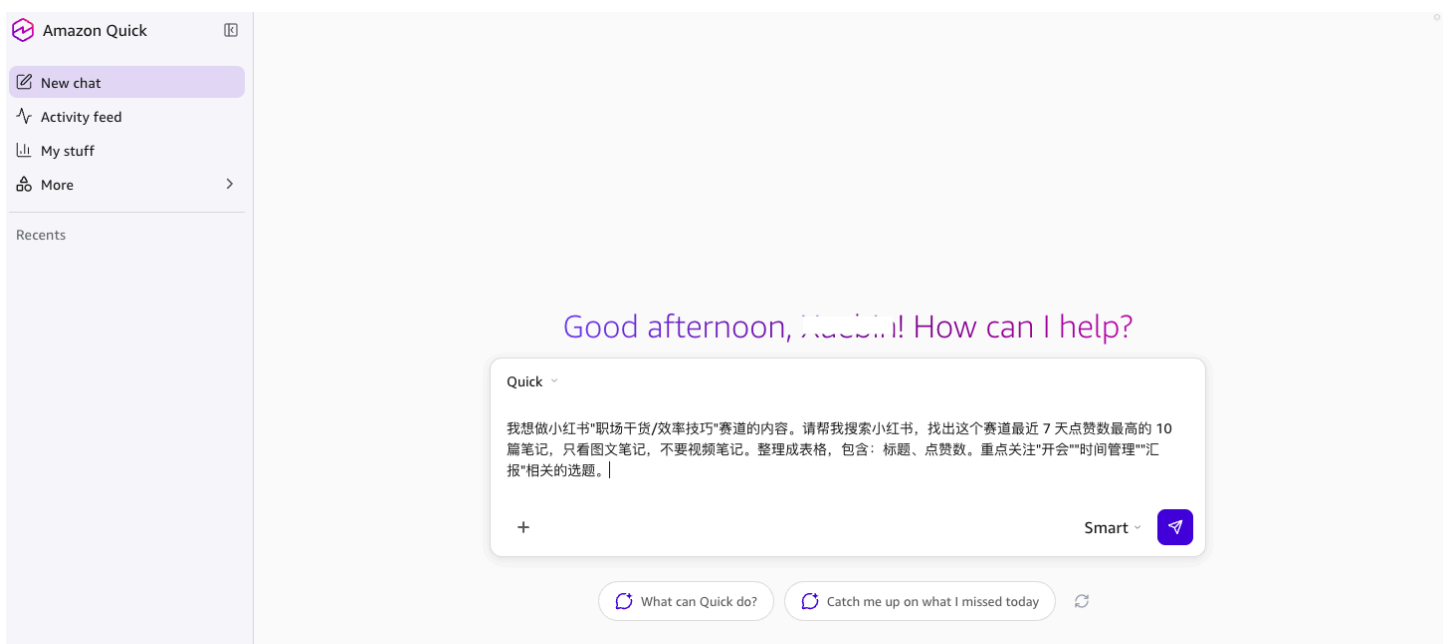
Amazon Quick

New chat
Activity feed
My stuff
More

Recents

Good afternoon, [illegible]! How can I help?

Quick

我想做小红书"职场干货/效率技巧"赛道的内容。请帮我搜索小红书，找出这个赛道最近 7 天点赞数最高的 10 篇笔记，只看图文笔记，不要视频笔记。整理成表格，包含：标题、点赞数。重点关注"开会""时间管理""汇报"相关的选题。

+

Smart

What can Quick do?
Catch me up on what I missed today